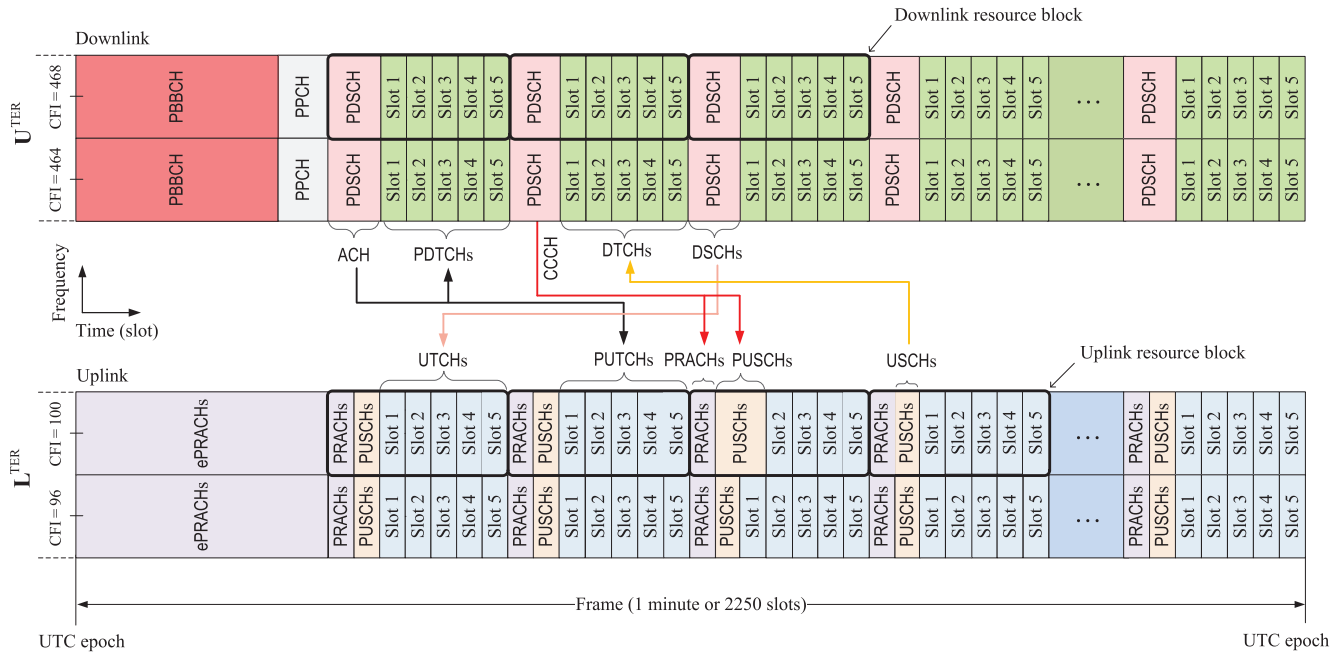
Downlink resource block

Downlink

$U^{TER}$

CFI = 468

PBBCH | PPCH | PDSCH | Slot 1 | Slot 2 | Slot 3 | Slot 4 | Slot 5 | PDSCH | Slot 1 | Slot 2 | Slot 3 | Slot 4 | Slot 5 | PDSCH | Slot 1 | Slot 2 | Slot 3 | Slot 4 | Slot 5 | PDSCH | Slot 1 | Slot 2 | Slot 3 | Slot 4 | Slot 5 | … | PDSCH | Slot 1 | Slot 2 | Slot 3 | Slot 4 | Slot 5

CFI = 464

PBBCH | PPCH | PDSCH | Slot 1 | Slot 2 | Slot 3 | Slot 4 | Slot 5 | PDSCH | Slot 1 | Slot 2 | Slot 3 | Slot 4 | Slot 5 | PDSCH | Slot 1 | Slot 2 | Slot 3 | Slot 4 | Slot 5 | PDSCH | Slot 1 | Slot 2 | Slot 3 | Slot 4 | Slot 5 | … | PDSCH | Slot 1 | Slot 2 | Slot 3 | Slot 4 | Slot 5

ACH PDTCHs CCCH DTCHs DSCHs

Frequency

Time (slot)

UTCHs PUTCHs PRACHs PUSCHs USCHs

Uplink resource block

Uplink

$L^{TER}$

CFI = 100

ePRACHs | PRACHs | PUSCHs | Slot 1 | Slot 2 | Slot 3 | Slot 4 | Slot 5 | PRACHs | PUSCHs | Slot 1 | Slot 2 | Slot 3 | Slot 4 | Slot 5 | PRACHs | PUSCHs | Slot 2 | Slot 3 | Slot 4 | Slot 5 | PRACHs | PUSCHs | Slot 1 | Slot 2 | Slot 3 | Slot 4 | Slot 5 | … | PRACHs | PUSCHs | Slot 1 | Slot 2 | Slot 3 | Slot 4 | Slot 5

CFI = 96

ePRACHs | PRACHs | PUSCHs | Slot 1 | Slot 2 | Slot 3 | Slot 4 | Slot 5 | PRACHs | PUSCHs | Slot 1 | Slot 2 | Slot 3 | Slot 4 | Slot 5 | PRACHs | PUSCHs | Slot 1 | Slot 2 | Slot 3 | Slot 4 | Slot 5 | PRACHs | PUSCHs | Slot 1 | Slot 2 | Slot 3 | Slot 4 | Slot 5 | … | PRACHs | PUSCHs | Slot 1 | Slot 2 | Slot 3 | Slot 4 | Slot 5

Frame (1 minute or 2250 slots)

UTC epoch

UTC epoch